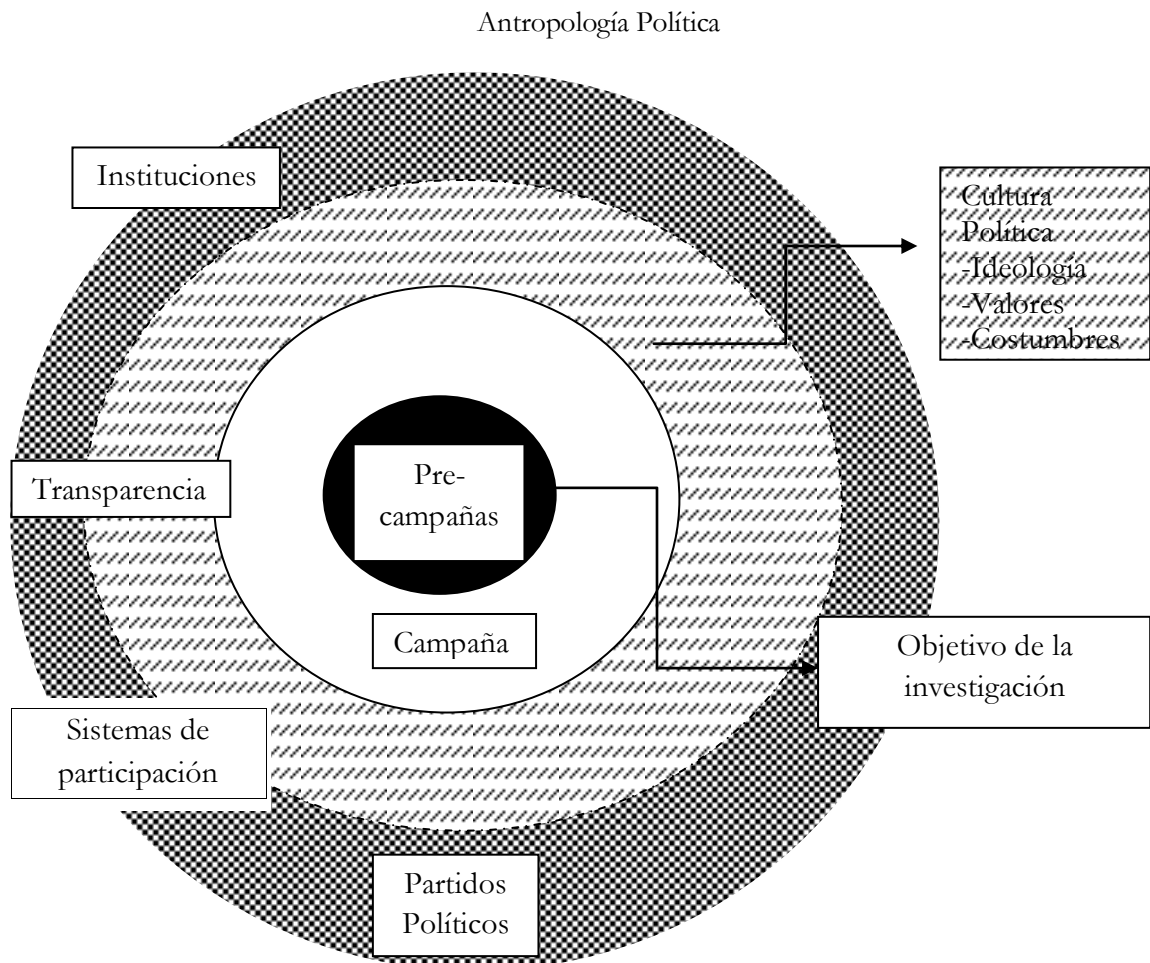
Antropología Política

Instituciones

-Cultura Política
-Ideología
-Valores
-Costumbres

Transparencia

Pre-campañas

Campaña

Objetivo de la investigación

Sistemas de participación

Partidos Políticos